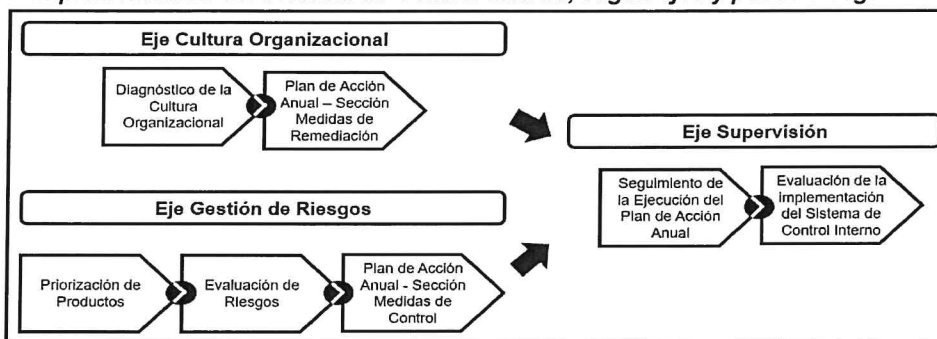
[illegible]

Eje Cultura Organizacional

Diagnóstico de la Cultura Organizacional

Plan de Acción Anual – Sección Medidas de Remediación

Eje Supervisión

Seguimiento de la Ejecución del Plan de Acción Anual

Evaluación de la implementación del Sistema de Control Interno

Eje Gestión de Riesgos

Priorización de Productos

Evaluación de Riesgos

Plan de Acción Anual - Sección Medidas de Control